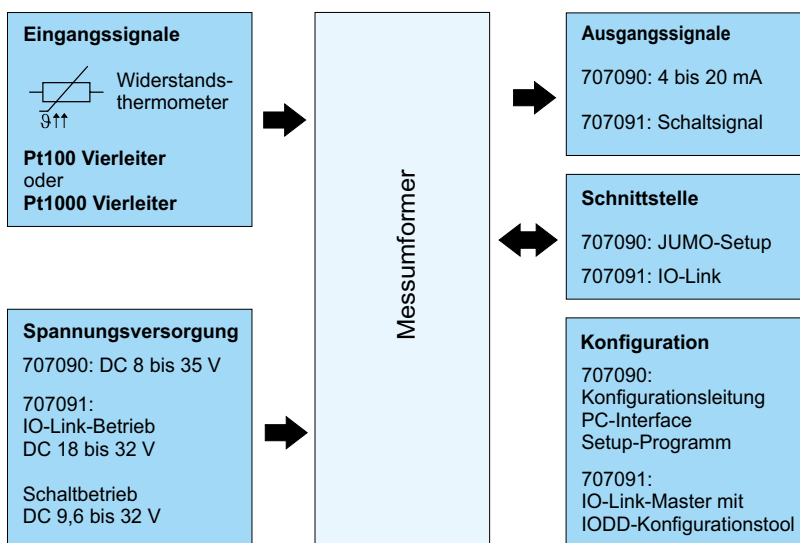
Eingangssignale

$\vartheta\uparrow\uparrow$

Widerstandsthermometer

Pt100 Vierleiter
oder
Pt1000 Vierleiter

Spannungsversorgung

707090: DC 8 bis 35 V

707091:
IO-Link-Betrieb
DC 18 bis 32 V

Schaltbetrieb
DC 9,6 bis 32 V

Messumformer

Ausgangssignale

707090: 4 bis 20 mA

707091: Schaltsignal

Schnittstelle

707090: JUMO-Setup

707091: IO-Link

Konfiguration

707090:
Konfigurationsleitung
PC-Interface
Setup-Programm

707091:
IO-Link-Master mit
IODD-Konfigurationstool